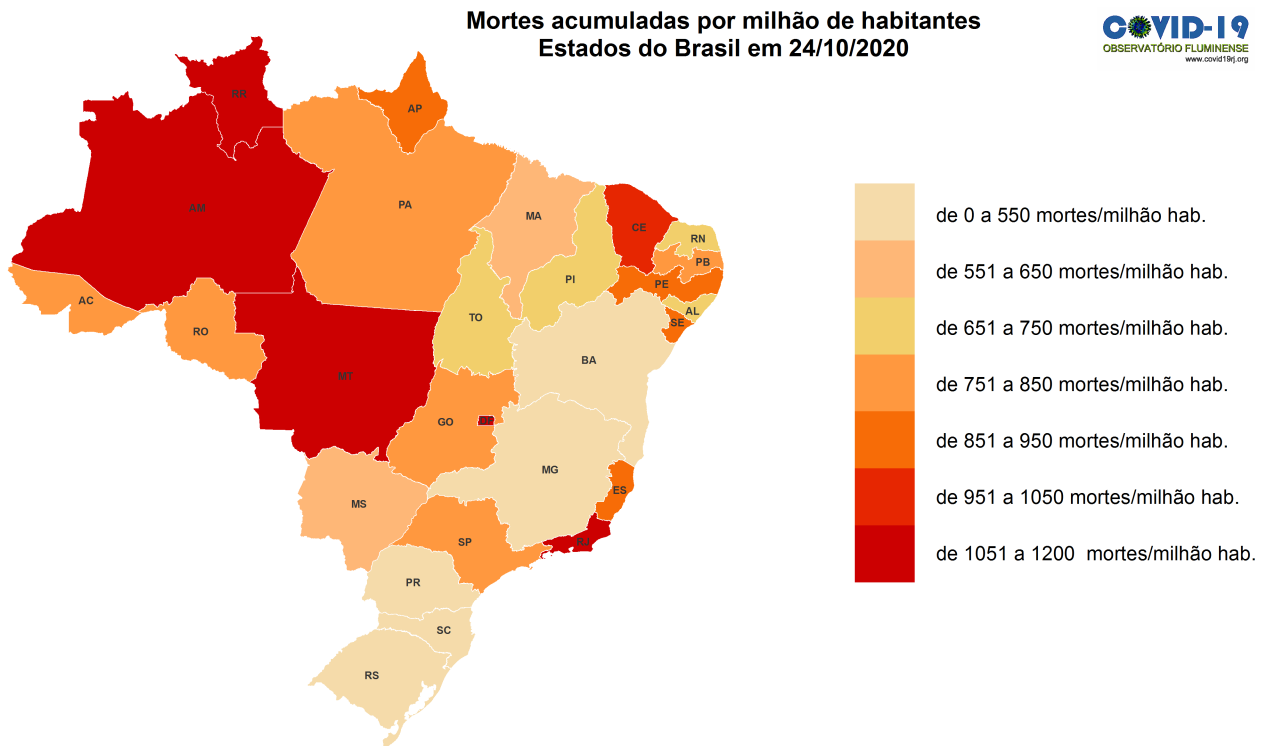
Mortes acumuladas por milhão de habitantes
Estados do Brasil em 24/10/2020

COVID-19
OBSERVATÓRIO FLUMINENSE
www.covid19rj.org

RR
AP
AM
PA
MA
CE
RN
PB
PI
PE
AL
SE
AC
RO
TO
BA
MT
GO
DF
MG
ES
MS
SP
RJ
PR
SC
RS

de 0 a 550 mortes/milhão hab.
de 551 a 650 mortes/milhão hab.
de 651 a 750 mortes/milhão hab.
de 751 a 850 mortes/milhão hab.
de 851 a 950 mortes/milhão hab.
de 951 a 1050 mortes/milhão hab.
de 1051 a 1200 mortes/milhão hab.